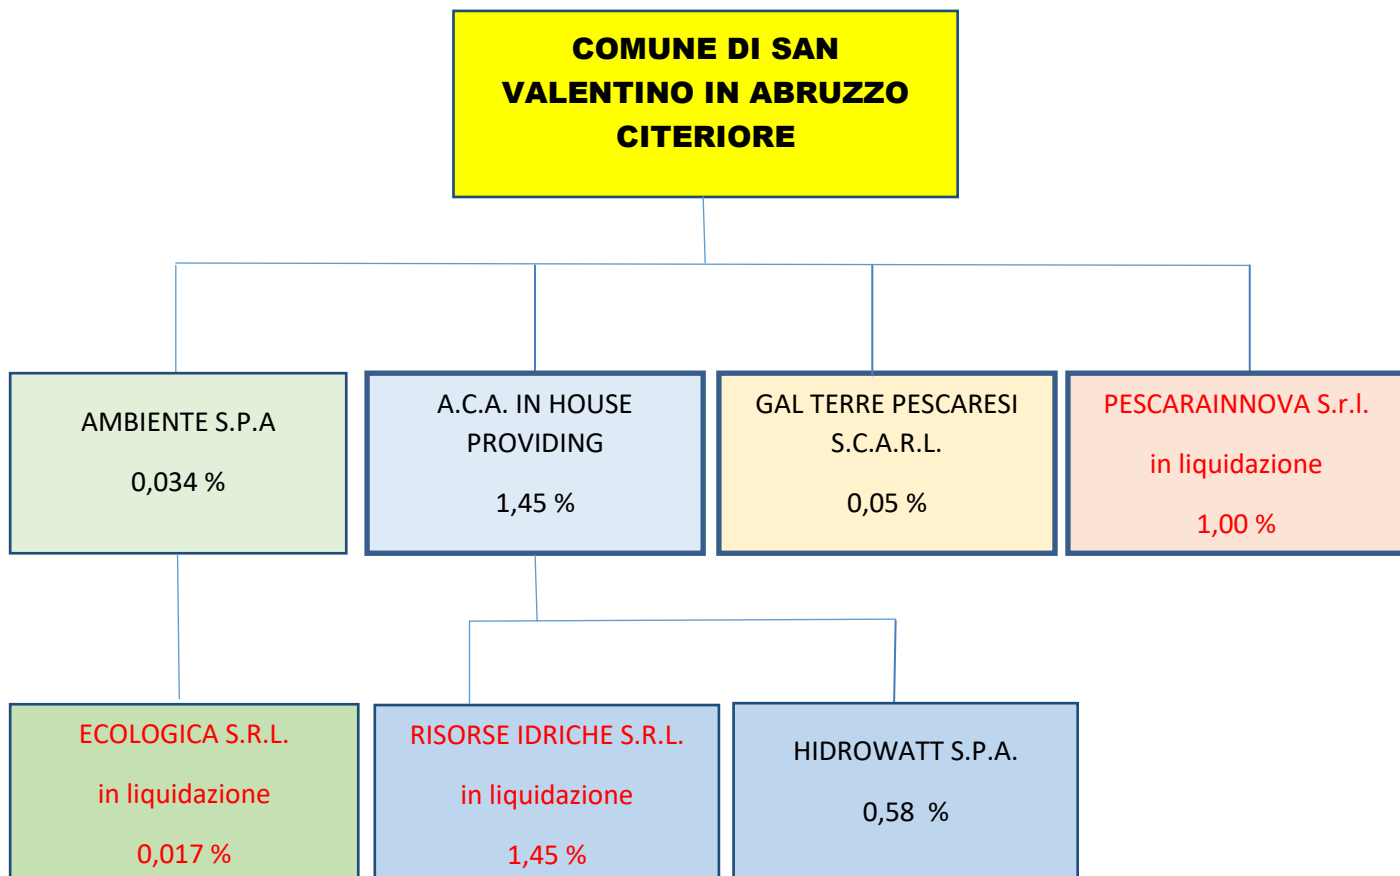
COMUNE DI SAN VALENTINO IN ABRUZZO CITERIORE

AMBIENTE S.P.A

0,034 %

A.C.A. IN HOUSE PROVIDING

1,45 %

GAL TERRE PESCARESI S.C.A.R.L.

0,05 %

PESCARAINNOVA S.r.l.

in liquidazione

1,00 %

ECOLOGICA S.R.L.

in liquidazione

0,017 %

RISORSE IDRICHE S.R.L.

in liquidazione

1,45 %

HIDROWATT S.P.A.

0,58 %